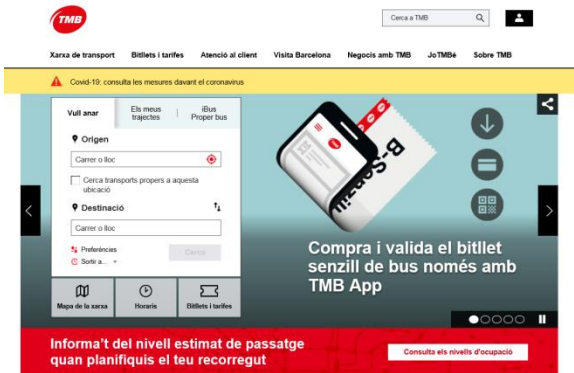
TMB

Cerca a TMB

Xarxa de transport Bitllets i tarifes Atenció al client Visita Barcelona Negocis amb TMB JoTMBé Sobre TMB

Covid-19: consulta les mesures davant el coronavirus

Vull anar | Els meus trajectes | iBus Proper bus

Origen

Carrer o lloc

Cerca transports propers a aquesta ubicació

Destinació

Carrer o lloc

Preferències

Sortir a...

Cerca

Mapa de la xarxa | Horaris | Bitllets i tarifes

B-Senzill

Compra i valida el bitllet senzill de bus només amb TMB App

Informa't del nivell estimat de passatge quan planifiquis el teu recorregut

Consulta els nivells d'ocupació